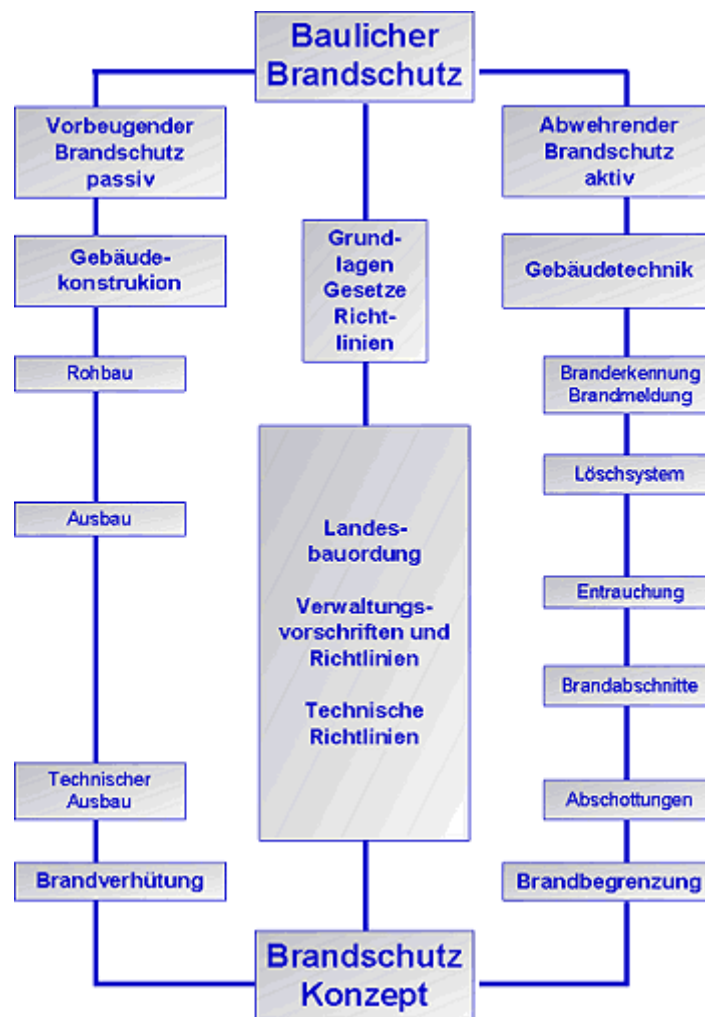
Baulicher Brandschutz

Vorbeugender Brandschutz passiv

Gebäude-konstrukion

Rohbau

Ausbau

Technischer Ausbau

Brandverhütung

Grundlagen Gesetze Richtlinien

Landesbauordung

Verwaltungsvorschriften und Richtlinien

Technische Richtlinien

Abwehrender Brandschutz aktiv

Gebäudetechnik

Branderkennung Brandmeldung

Löschsystem

Entrauchung

Brandabschnitte

Abschottungen

Brandbegrenzung

Brandschutz Konzept